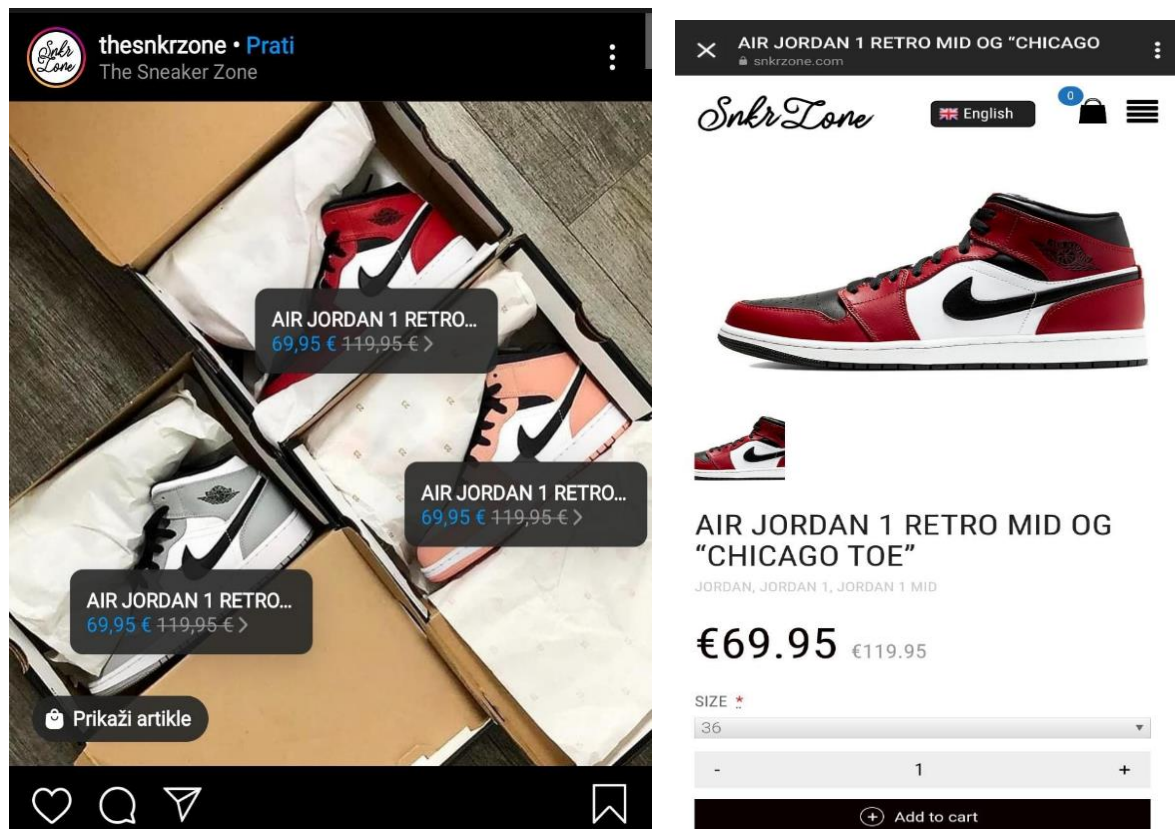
thesnkrzone • Prati
The Sneaker Zone

AIR JORDAN 1 RETRO...
69,95 € ~~119,95 €~~ >

AIR JORDAN 1 RETRO...
69,95 € ~~119,95 €~~ >

AIR JORDAN 1 RETRO...
69,95 € ~~119,95 €~~ >

Prikaži artikle

AIR JORDAN 1 RETRO MID OG "CHICAGO
snkrzone.com

SnkrZone
English
0

AIR JORDAN 1 RETRO MID OG "CHICAGO TOE"
JORDAN, JORDAN 1, JORDAN 1 MID

€69.95 €119.95

SIZE *
36
- 1 +
Add to cart